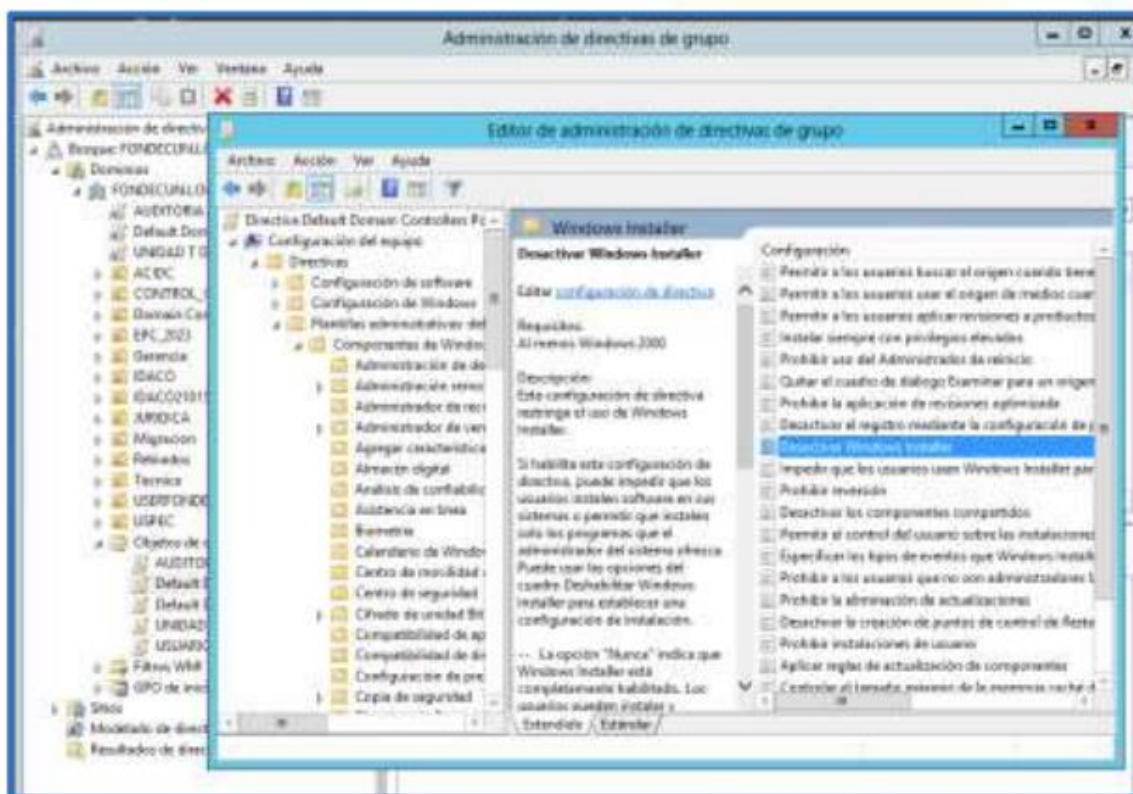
Administracin de directivas de grupo

Archivo Acción Ver Ventana Ayuda

Administración de directiv
Bosque: FONDECUNAL
Dominios
FONDECUNALO
AUDITORIA
Default Dom
UNIDAD T
ACIDC
CONTROL_
Domain Con
EPC_2023
Gerencia
IDACO
IDACO2101
JURIDICA
Migracion
Retirados
Tecnica
USERFONDE
USPEC
Objetos de
AUDITO
Default
Default
UNIDAD
USUARI
Filtros WMI
GPO de ini
Sitios
Modelado de direct
Resultados de direc

Editor de administración de directivas de grupo

Archivo Acción Ver Ayuda

Directiva Default Domain Controllers Po
Configuración del equipo
Directivas
Configuración de software
Configuración de Windows
Plantillas administrativas del
Componentes de Windo
Administración de de
Administración remo
Administrador de rec
Administrador de ver
Agregar característica
Almacén digital
Análisis de confiabilic
Asistencia en línea
Biometría
Calendario de Windo
Centro de movilidad
Centro de seguridad
Cifrado de unidad Bit
Compatibilidad de ap
Compatibilidad de di
Configuración de pre
Copia de seguridad

Windows Installer

Desactivar Windows Installer

Editar configuración de directiva

Requisitos:
Al menos Windows 2000

Descripción:
Esta configuración de directiva restringe el uso de Windows Installer.

Si habilita esta configuración de directiva, puede impedir que los usuarios instalen software en sus sistemas o permitir que instalen solo los programas que el administrador del sistema ofrezca. Puede usar las opciones del cuadro Deshabilitar Windows Installer para establecer una configuración de instalación.

-- La opción "Nunca" indica que Windows Installer está completamente habilitado. Los usuarios pueden instalar y

Extendido Estándar

Configuración
Permitir a los usuarios buscar el origen cuando tiene
Permitir a los usuarios usar el origen de medios cuar
Permitir a los usuarios aplicar revisiones a productos
Instalar siempre con privilegios elevados
Prohibir uso del Administrador de reinicio
Quitar el cuadro de diálogo Examinar para un origen
Prohibir la aplicación de revisiones optimizada
Desactivar el registro mediante la configuración de
Desactivar Windows Installer
Impedir que los usuarios usen Windows Installer par
Prohibir reversión
Desactivar los componentes compartidos
Permitir al control del usuario sobre las instalaciones
Especificar los tipos de eventos que Windows Install
Prohibir a los usuarios que no son administradores
Prohibir la eliminación de actualizaciones
Desactivar la creación de puntos de control de Resta
Prohibir instalaciones de usuario
Aplicar reglas de actualización de componentes
Controlar el tamaño máximo de la memoria caché d